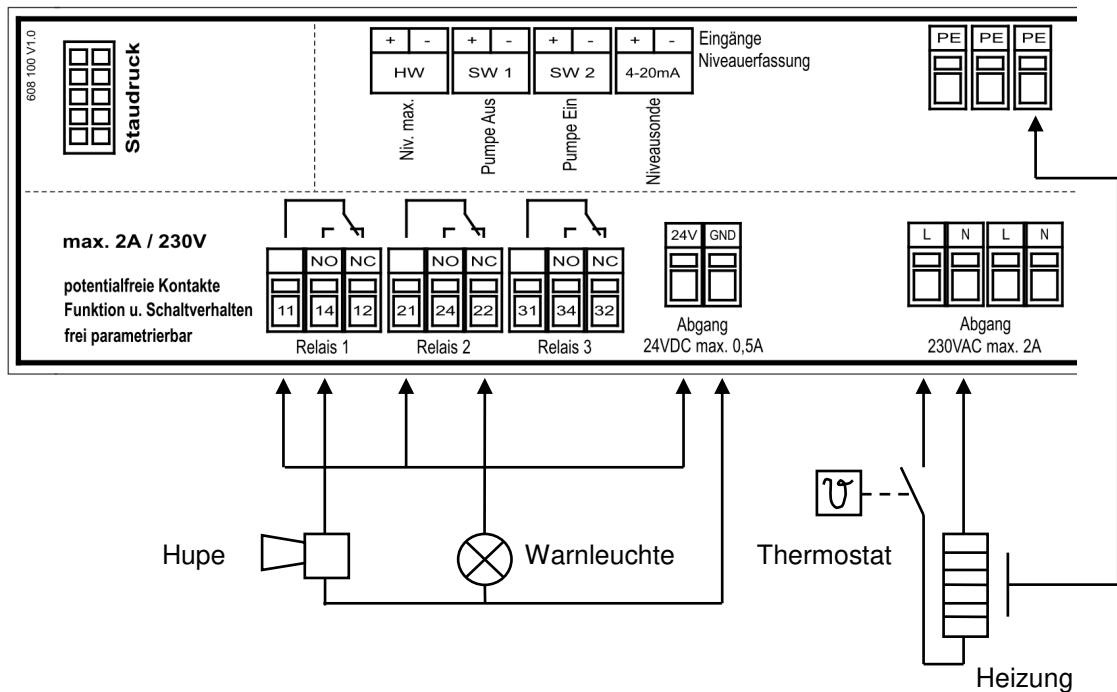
608 100 V1.0

Staudruck

| + | - | + | - | + | - | + | - |
|---|---|---|---|---|---|---|---|
| HW | | SW 1 | | SW 2 | | 4-20mA | |

Eingänge
Niveauerfassung

Niv. max.
Pumpe Aus
Pumpe Ein
Niveausonde

PE PE PE

max. 2A / 230V

potentialfreie Kontakte
Funktion u. Schaltverhalten
frei parametrierbar

NO NC
11 14 12
Relais 1

NO NC
21 24 22
Relais 2

NO NC
31 34 32
Relais 3

24V GND
Abgang
24VDC max. 0,5A

L N L N
Abgang
230VAC max. 2A

$\vartheta$

Hupe

Warnleuchte

Thermostat

Heizung